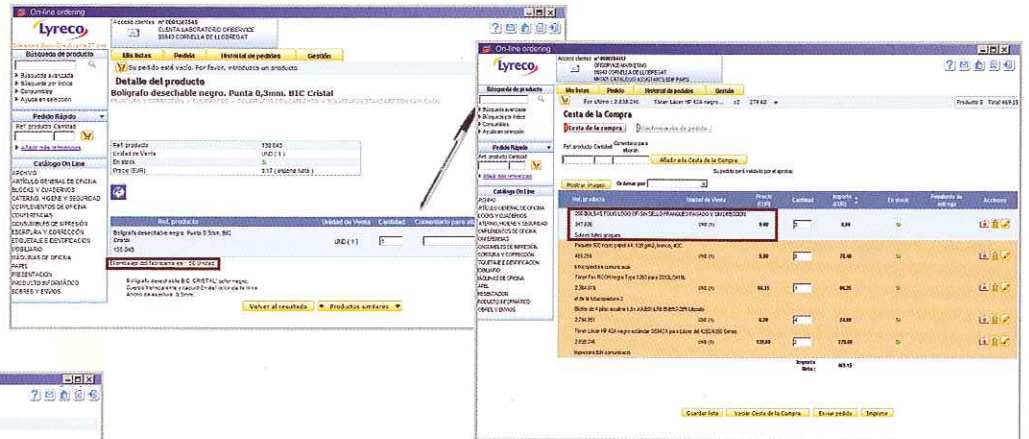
On-line ordering

Lyreco

Acceso clientes nº 0001287546
CLIENTA LABORATORIO OBSERVICE
08940 CORNELLA DE LLOBREGAT

Búsqueda de producto

Búsqueda avanzada
Búsqueda por índice
Consumibles
Ayuda en selección

Pedido Rápido
Ref. producto Cantidad
Añadir más referencias

Catálogo On Line
ARCHIVO
ARTÍCULO GENERAL DE OFICINA
BLOCKS Y CUADERNOS
CATERING, HIGIENE Y SEGURIDAD
COMPLEMENTOS DE OFICINA
CONFERENCIAS
CONSUMIBLES DE IMPRESIÓN
ESCRITURA Y CORRECCIÓN
ETIQUETAJE E IDENTIFICACIÓN
MOBILIARIO
MÁQUINAS DE OFICINA
PAPEL
PRESENTACIÓN
PRODUCTO INFORMÁTICO
SOBRES Y ENVIOS

Mis listas | Pedido | Historial de pedidos | Gestión

Su pedido está vacío. Por favor, introduzca un producto

Detalle del producto
Bolígrafo desechable negro. Punta 0,3mm. BIC Cristal

| Ref. producto | 130.043 |
|---|---|
| Unidad de Venta | UND (1) |
| En stock | Sí |
| Precio (EUR) | 0.17 |

| Ref. producto | Unidad de Venta | Cantidad | Comentario para alb |
|---|---|---|---|
| Bolígrafo desechable negro. Punta 0,3mm. BIC Cristal 130.043 | UND (1) | 1 | |

Embalaje del fabricante es : 50 Unidad

Bolígrafo desechable BIC CRISTAL color negro.
Cuerpo transparente y capuchón del color de la tinta.
Ancho de escritura: 0,3mm.

Volver al resultado | Productos similares

On-line ordering

Lyreco

Acceso clientes nº 0000254037
OFICEPAZE MARKETING
08940 CORNELLA DE LLOBREGAT
MODELO CATALOGO ASISTANCE EN PAPIS

Mis listas | Pedido | Historial de pedidos | Gestión

Su último : 2.030.246 Tóner Láser HP 42A negro... x2 279.60 | Producto 5 Total 469.15

Cesta de la Compra
Cesta de la compra | Confirmación de pedido

Ref. producto Cantidad Comentario para albarán
Añadir a la Cesta de la Compra

Su pedido está validado por el aprobador

Mostrar imagen | Ordenar por

| Ref. producto | Unidad de Venta | Precio (EUR) | Cantidad | Importe (EUR) | En stock | Pendiente de entrega | Acciones |
|---|---|---|---|---|---|---|---|
| 250 BOLSAS FOLIO LOGO OFISIN SELLO FRANQUEO PAGADO Y SIN DIRECCION 347.838 Sobres bolsas grupajes | UND (1) | 0.00 | 2 | 0.00 | | | |
| Paquete 500 hojas papel A4 120 gm2, blanco, 4CC 465.256 Mercaptan de comunicado | UND (1) | 0.00 | 2 | 70.40 | | | |
| Tóner Fax RICOH negro Type 1260 para 2000L/3418 2.764.815 Fax de fabricantes 2 | UND (1) | 96.35 | 1 | 96.35 | | | |
| Bloc 4 pilas alcaline 1,5V AA/BDI LR6 Duracell Ultra 2.794.861 | UND (1) | 6.29 | 4 | 24.00 | | | |
| Tóner Láser HP 42A negro estándar Q5942A para Láser HP 4200/4300 Series 2.030.246 Impresora B/N consumicanti | UND (1) | 139.80 | 2 | 279.60 | | | |

Importe total : 469.15

Guardar lista | Vaciar Cesta de la Compra | Enviar pedido | Imprimir